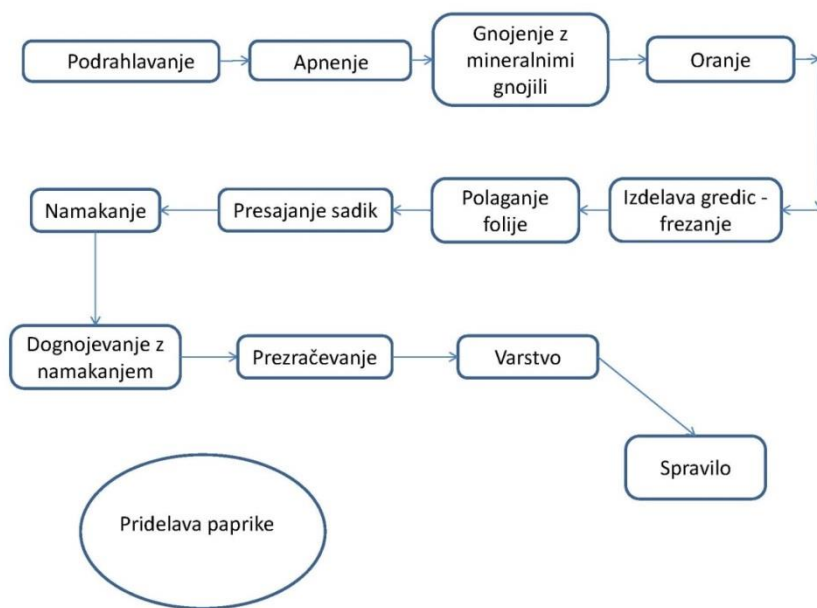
Podrahlavanje

Apnenje

Gnojenje z mineralnimi gnojili

Oranje

Izdelava gredic - frezanje

Polaganje folije

Presajanje sadik

Namakanje

Dognojevanje z namakanjem

Prezračevanje

Varstvo

Spravilo

Pridelava paprike